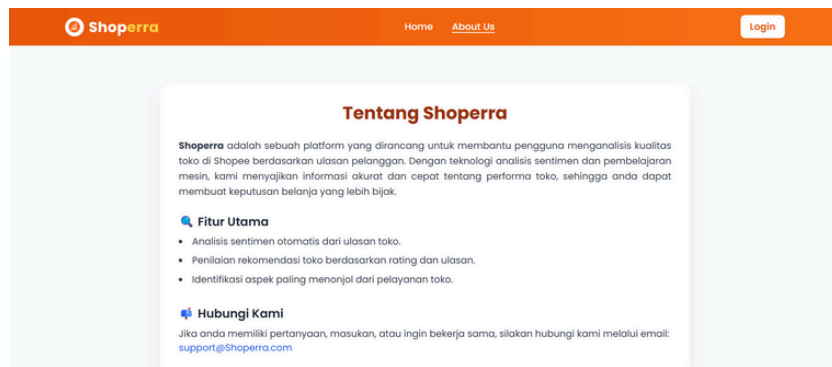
Shoperra

Home About Us

Login

Tentang Shoperra

**Shoperra** adalah sebuah platform yang dirancang untuk membantu pengguna menganalisis kualitas toko di Shopee berdasarkan ulasan pelanggan. Dengan teknologi analisis sentimen dan pembelajaran mesin, kami menyajikan informasi akurat dan cepat tentang performa toko, sehingga anda dapat membuat keputusan belanja yang lebih bijak.

🔍 Fitur Utama

- Analisis sentimen otomatis dari ulasan toko.
- Penilaian rekomendasi toko berdasarkan rating dan ulasan.
- Identifikasi aspek paling menonjol dari pelayanan toko.

📬 Hubungi Kami

Jika anda memiliki pertanyaan, masukan, atau ingin bekerja sama, silakan hubungi kami melalui email: support@Shoperra.com